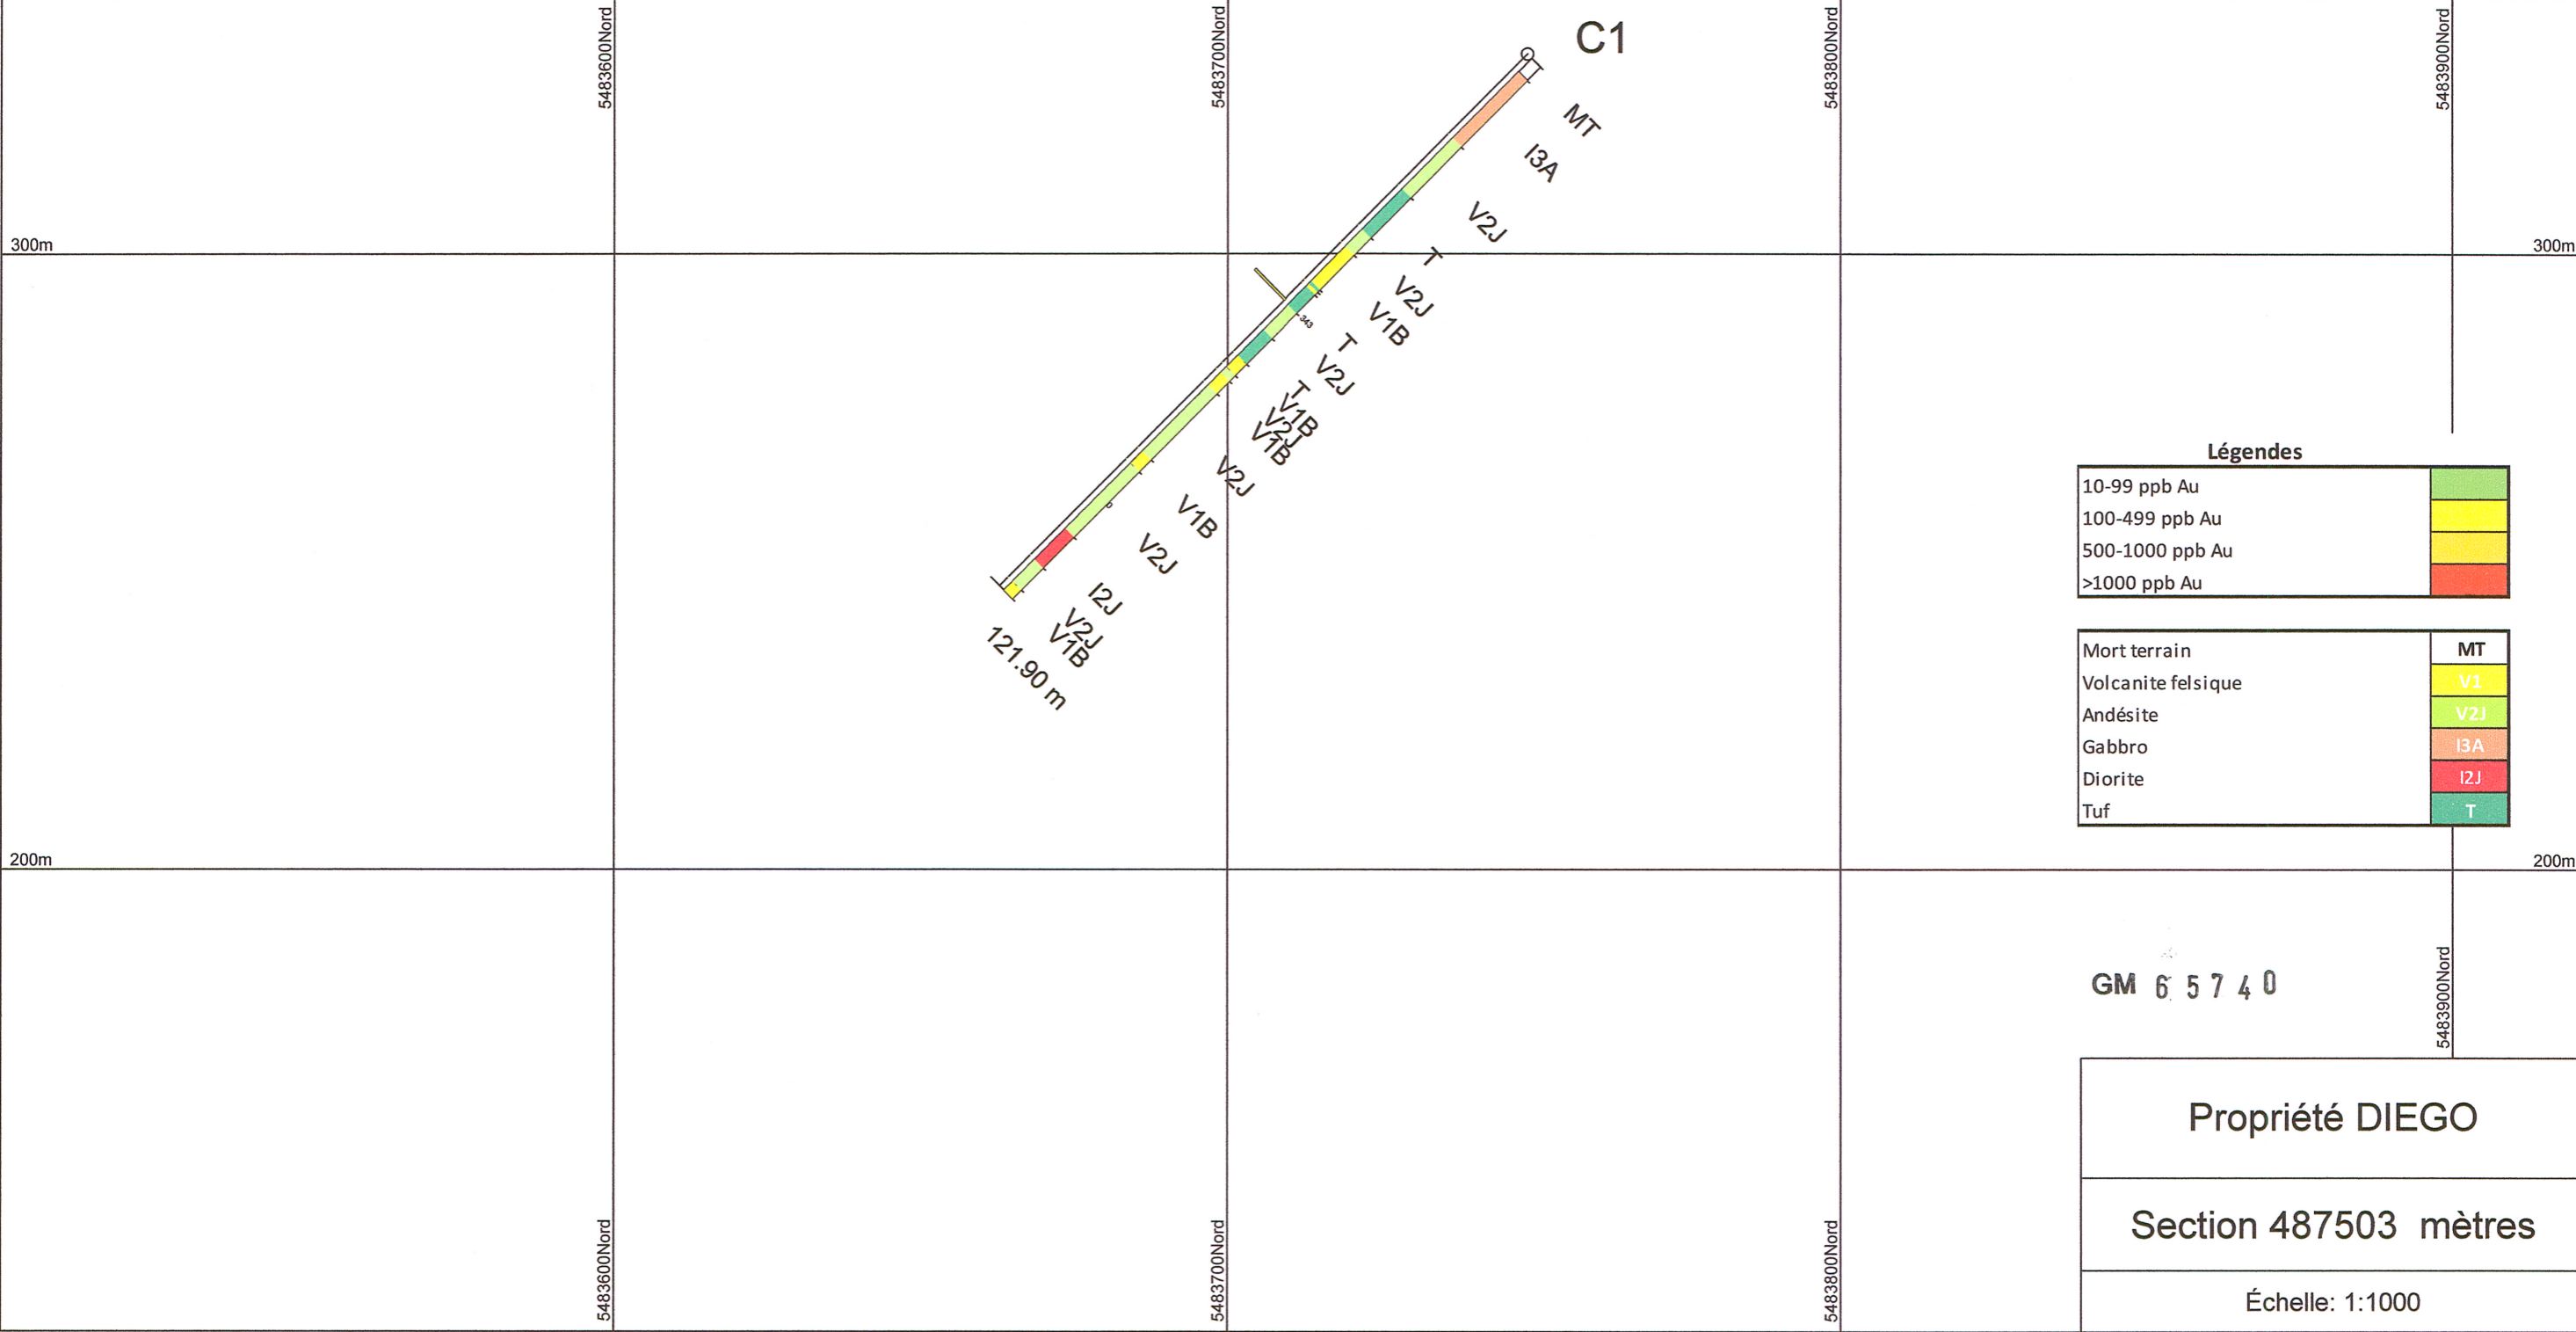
5483600Nord
5483700Nord
5483800Nord
5483900Nord

C1

300m
300m

MT
I3A
V2J
T
V2J
V1B
T
V2J
T
V1B
V2J
V1B
V2J
V1B
V2J
I2J
V2J
V1B
121.90 m

Légendes

| | |
|---|---|
| 10-99 ppb Au | |
| 100-499 ppb Au | |
| 500-1000 ppb Au | |
| >1000 ppb Au | |

| | |
|---|---|
| Mort terrain | MT |
| Volcanite felsique | V1 |
| Andésite | V2J |
| Gabbro | I3A |
| Diorite | I2J |
| Tuf | T |

200m
200m

GM 65740

5483900Nord

Propriété DIEGO

Section 487503 mètres

Échelle: 1:1000

5483600Nord
5483700Nord
5483800Nord